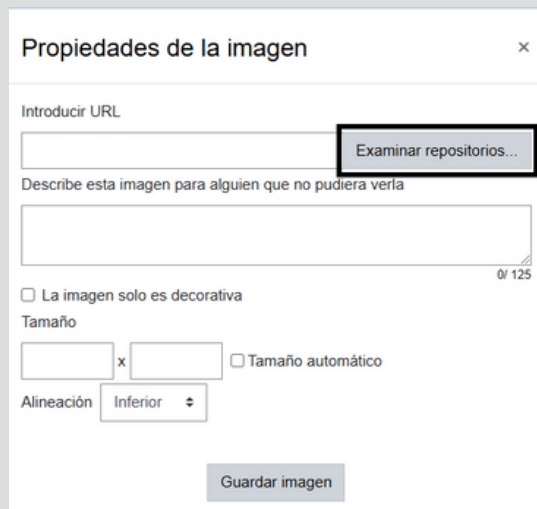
Propiedades de la imagen ×

Introducir URL

Examinar repositorios...

Describe esta imagen para alguien que no pudiera verla

0/ 125

☐ La imagen solo es decorativa

Tamaño

x ☐ Tamaño automático

Alineación Inferior ◆

Guardar imagen